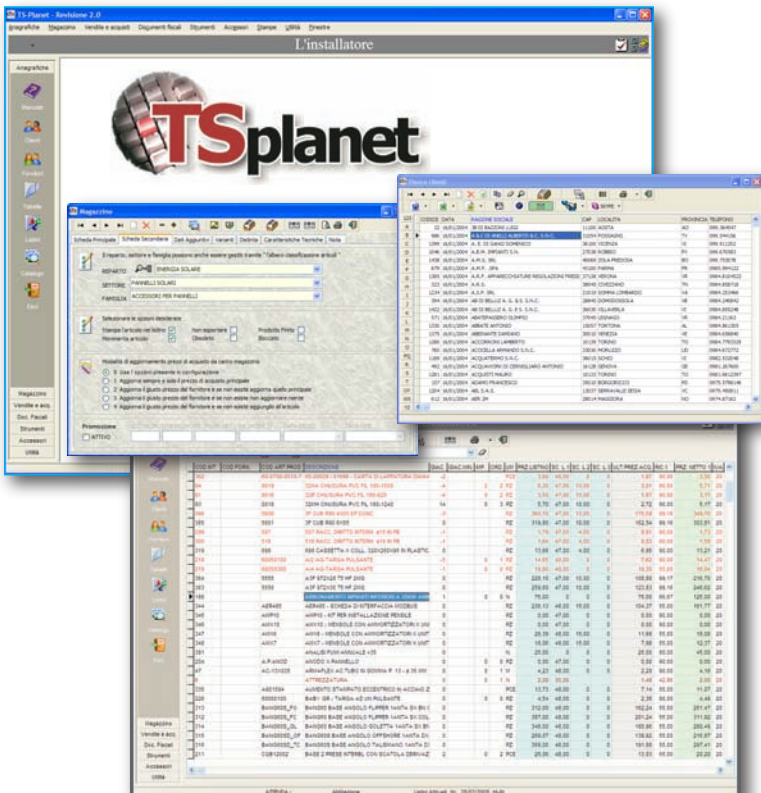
TS-Planet - Revisione 2.0

Anagrafiche Magazzino Vendite e acquisti Documenti fiscali Strumenti Accessori Stampe Utilità Finestre

L'installatore

Anagrafiche

Manuale

Clienti

Fornitori

Tabelle

Listini

Catalogo

Esci

TSplanet

Magazzino
Vendite e acq.
Doc. Fiscali
Strumenti
Accessori
Utilità

Magazzino

Scheda Principale | Scheda Secondaria | Dati Aggiuntivi | Varianti | Distinta | Caratteristiche Tecniche | Note

Il reparto, settore e famiglia possono anche essere gestiti tramite " albero classificazione articoli "

REPARTO ENERGIA SOLARE
SETTORE PANNELLI SOLARI
FAMIGLIA ACCESSORI PER PANNELLI

Selezionare le opzioni desiderate
Stampa l'articolo nel listino
Non esportare
Prodotto Finito
Movimenta articolo
Obsoleto
Bloccato

Modalità di aggiornamento prezzi di acquisto da carico magazzino
0 Usa le opzioni presenti in configurazione
1 Aggiorna sempre e solo il prezzo di acquisto principale
2 Aggiorna il giusto prezzo del fornitore e se non esiste aggiorna quello principale
3 Aggiorna il giusto prezzo del fornitore e se non esiste non aggiornare niente
4 Aggiorna il giusto prezzo del fornitore e se non esiste aggiungilo all'articolo

Promozione
ATTIVO

Elenco clienti

SERVE

| CODICE | DATA | RAGIONE SOCIALE | CAP | LOCALITA | PROVINCIA | TELEFONO |
|---|---|---|---|---|---|---|
| 22 | 16/01/2004 | 38 DI RACCHIA LUIGI | 11100 | AOSTA | AO | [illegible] |
| 998 | 16/01/2004 | A & C DI ANELLI ALBERTO & C. S.N.C. | 31054 | POSSAGNO | TV | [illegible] |
| 1399 | 16/01/2004 | A. B. DI SANGI DOMENICO | 36100 | VICENZA | VI | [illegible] |
| 1046 | 16/01/2004 | A.B.M. IMPIANTI S.N. | 27038 | ROBBIO | PV | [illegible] |
| 1438 | 16/01/2004 | A.M.S. SRL | 40066 | SOLA PREDOSA | BO | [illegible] |
| 879 | 16/01/2004 | A.M.P. SPA | 43100 | PARMA | PR | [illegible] |
| 1580 | 16/01/2004 | A.R.P. APPARECCHIATURE REGOLAZIONE PRESSIONE | 27038 | VERONA | VR | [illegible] |
| 523 | 16/01/2004 | A.R.S. | 38040 | CHIEZZANO | TN | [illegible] |
| 1234 | 16/01/2004 | A.S.P. SRL | 21010 | CERRO LOMBARDO | VA | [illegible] |
| 394 | 16/01/2004 | AB DI BELLO A. G. & S. S.N.C. | 28845 | DOMODOSSOLA | VB | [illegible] |
| 1422 | 16/01/2004 | AB DI BELLO A. G. & S. S.N.C. | 36030 | VILLAVERLA | VI | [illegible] |
| 571 | 16/01/2004 | ABATEPAOLO OLIMPIO | 37040 | LEGNAGO | VR | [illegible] |
| 1210 | 16/01/2004 | ABBATE ANTONIO | 15057 | TORTONA | AL | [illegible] |
| 1275 | 16/01/2004 | ABBINANTE DAMIANO | 30010 | VENEZIA | VE | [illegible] |
| 1489 | 16/01/2004 | ACCORDINO LAMBERTO | 10139 | TORINO | TO | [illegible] |
| 765 | 16/01/2004 | ACCIOLLA ARMANDO S.N.C. | 23030 | MORLEZZO | LO | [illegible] |
| 1190 | 16/01/2004 | ACQUATERMO S.N.C. | 36010 | SCHIO | VI | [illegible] |
| 492 | 16/01/2004 | ACQUAVIVA DI CERSELLARO ANTONIO | 16128 | GENOVA | GE | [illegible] |
| 5 | 16/01/2004 | ACQUISTI MAURO | 10122 | TORINO | TO | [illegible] |
| 237 | 16/01/2004 | ADAMO FRANCESCO | 38032 | BORGORICCO | PD | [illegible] |
| 1204 | 16/01/2004 | AEL S.A.S. | 13037 | SERRAVALLE SESIA | VC | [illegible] |
| 612 | 16/01/2004 | AER 2M | 28014 | MAGGIORA | NO | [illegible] |

| COD INT | COD FORN. | COD ART PROD | DESCRIZIONE | ... | PR. LISTINO | SC. 1 | ... | ULT PREZ ACQ | RIC 1 | PREZ NETTO | ... |
|---|---|---|---|---|---|---|---|---|---|---|---|
| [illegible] | | | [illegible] | | | | | | | | |

Magazzino
Vendite e acq.
Doc. Fiscali
Strumenti
Accessori
Utilità